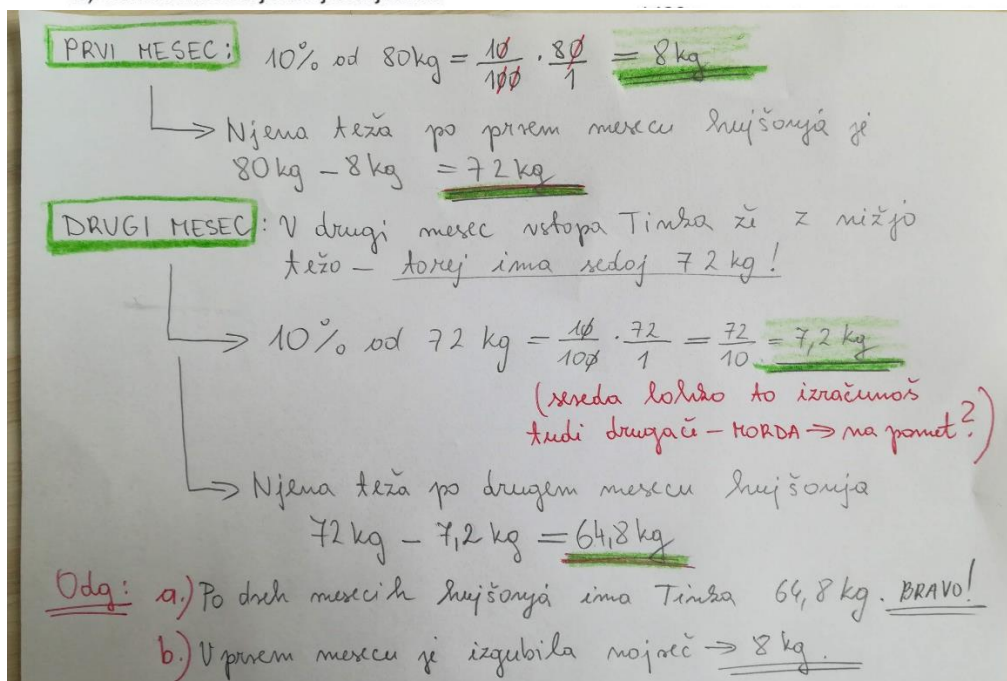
PRVI MESEC: 10% od 80kg = $\frac{10}{100} \cdot \frac{80}{1}$ = 8 kg

Njena teža po prvem mescu hujšanja je 80kg − 8kg = 72 kg

DRUGI MESEC: V drugi mesec vstopa Tinka že z nižjo težo – torej ima sedaj 72 kg!

10% od 72 kg = $\frac{10}{100} \cdot \frac{72}{1} = \frac{72}{10}$ = 7,2 kg

(seveda lahko to izračunaš tudi drugače – MORDA → na pamet?)

Njena teža po drugem mescu hujšanja 72 kg − 7,2 kg = 64,8 kg

Odg: a.) Po dveh mescih hujšanja ima Tinka 64,8 kg. BRAVO!

b.) V prvem mescu je izgubila največ → 8 kg.